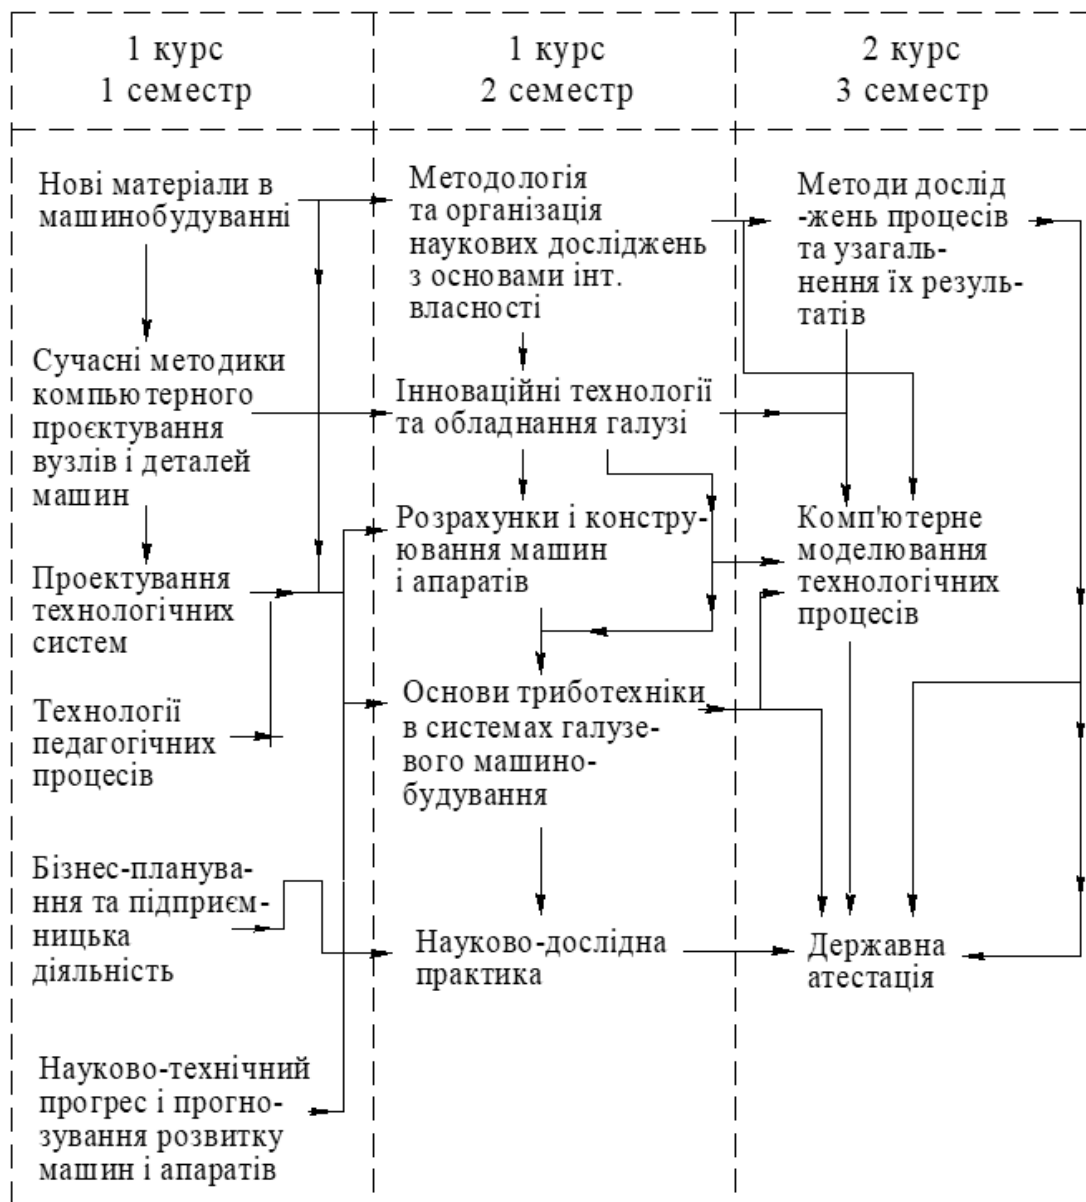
1 курс
1 семестр

1 курс
2 семестр

2 курс
3 семестр

Нові матеріали в машинобудуванні

Сучасні методики комп'ютерного проєктування вузлів і деталей машин

Проектування технологічних систем

Технології педагогічних процесів

Бізнес-планування та підприємницька діяльність

Науково-технічний прогрес і прогнозування розвитку машин і апаратів

Методологія та організація наукових досліджень з основами інт. власності

Інноваційні технології та обладнання галузі

Розрахунки і конструювання машин і апаратів

Основи триботехніки в системах галузевого машинобудування

Науково-дослідна практика

Методи досліджень процесів та узагальнення їх результатів

Комп'ютерне моделювання технологічних процесів

Державна атестація